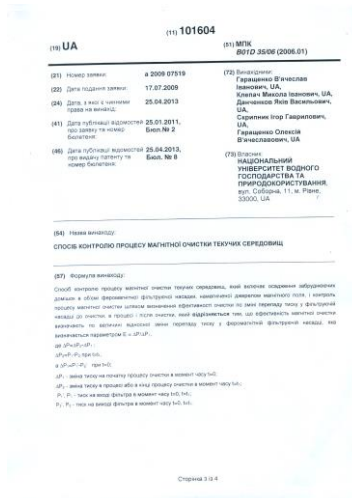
(11) 101604

(19) UA

(51) МПК
B01D 35/06 (2006.01)

(21) Номер заявки: a 2009 07519

(22) Дата подання заявки: 17.07.2009

(24) Дата, з якої є чинними права на винахід: 25.04.2013

(41) Дата публікації відомостей про заявку та номер бюлетеня: 25.01.2011, Бюл. № 2

(46) Дата публікації відомостей про видачу патенту та номер бюлетеня: 25.04.2013, Бюл. № 8

(72) Винахідники:
Гаращенко В'ячеслав Іванович, UA,
Клепач Микола Іванович, UA,
Данченков Яків Васильович, UA,
Сарипник Ігор Гаврилович, UA,
Гаращенко Олексій В'ячеславович, UA

(73) Власник:
НАЦІОНАЛЬНИЙ УНІВЕРСИТЕТ ВОДНОГО ГОСПОДАРСТВА ТА ПРИРОДОКОРИСТУВАННЯ,
вул. Соборна, 11, м. Рівне, 33000, UA

(54) Назва винаходу:

СПОСІБ КОНТРОЛЮ ПРОЦЕСУ МАГНІТНОЇ ОЧИСТКИ ТЕКУЧИХ СЕРЕДОВИЩ

(57) Формула винаходу:

Спосіб контролю процесу магнітної очистки текучих середовищ, який включає осадження забруднюючих домішок в об'ємі феромагнітної фільтруючої насадки, намагніченої джерелом магнітного поля, і контроль процесу магнітної очистки шляхом визначення ефективності очистки по зміні перепаду тиску у фільтруючій насадці до очистки, в процесі і після очистки, який відрізняється тим, що ефективність магнітної очистки визначають по величині відносної зміни перепаду тиску у феромагнітній фільтруючій насадці, яка визначається параметром $E = \Delta P_i/\Delta P_o$,

де $\Delta P_o = P_1 - P_2$

$\Delta P_o = P_1 - P_2$ при t=0,

а $\Delta P_i = P_1' - P_2'$ при t≠0;

$\Delta P_o$ - зміна тиску на початку процесу очистки в момент часу t=0;

$\Delta P_i$ - зміна тиску в процесі або в кінці процесу очистки в момент часу t≠0;

$P_1, P_2$ - тиск на вході фільтра в момент часу t=0, t≠0;

$P_1', P_2'$ - тиск на виході фільтра в момент часу t=0, t≠0.

Сторінка 3 з 4